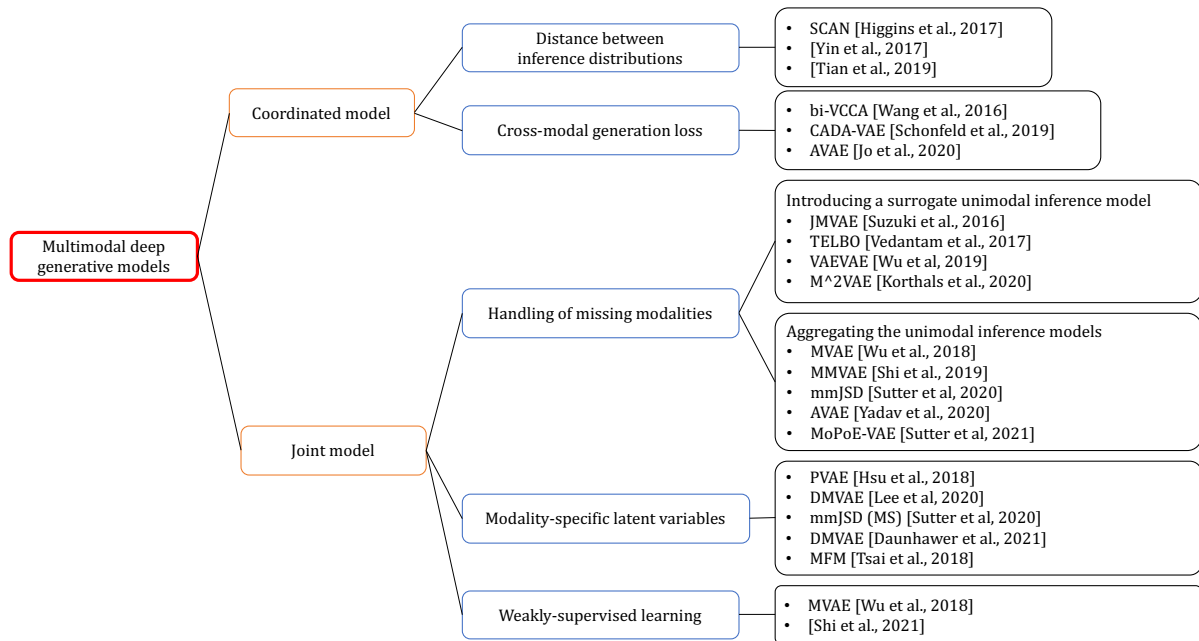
Multimodal deep generative models

Coordinated model

Distance between inference distributions

- SCAN [Higgins et al., 2017]
- [Yin et al., 2017]
- [Tian et al., 2019]

Cross-modal generation loss

- bi-VCCA [Wang et al., 2016]
- CADA-VAE [Schonfeld et al., 2019]
- AVAE [Jo et al., 2020]

Joint model

Handling of missing modalities

Introducing a surrogate unimodal inference model
- JMVAE [Suzuki et al., 2016]
- TELBO [Vedantam et al., 2017]
- VAEVAE [Wu et al., 2019]
- M^2VAE [Korthals et al., 2020]

Aggregating the unimodal inference models
- MVAE [Wu et al., 2018]
- MMVAE [Shi et al., 2019]
- mmJSD [Sutter et al, 2020]
- AVAE [Yadav et al., 2020]
- MoPoE-VAE [Sutter et al, 2021]

Modality-specific latent variables

- PVAE [Hsu et al., 2018]
- DMVAE [Lee et al, 2020]
- mmJSD (MS) [Sutter et al, 2020]
- DMVAE [Daunhawer et al., 2021]
- MFM [Tsai et al., 2018]

Weakly-supervised learning

- MVAE [Wu et al., 2018]
- [Shi et al., 2021]